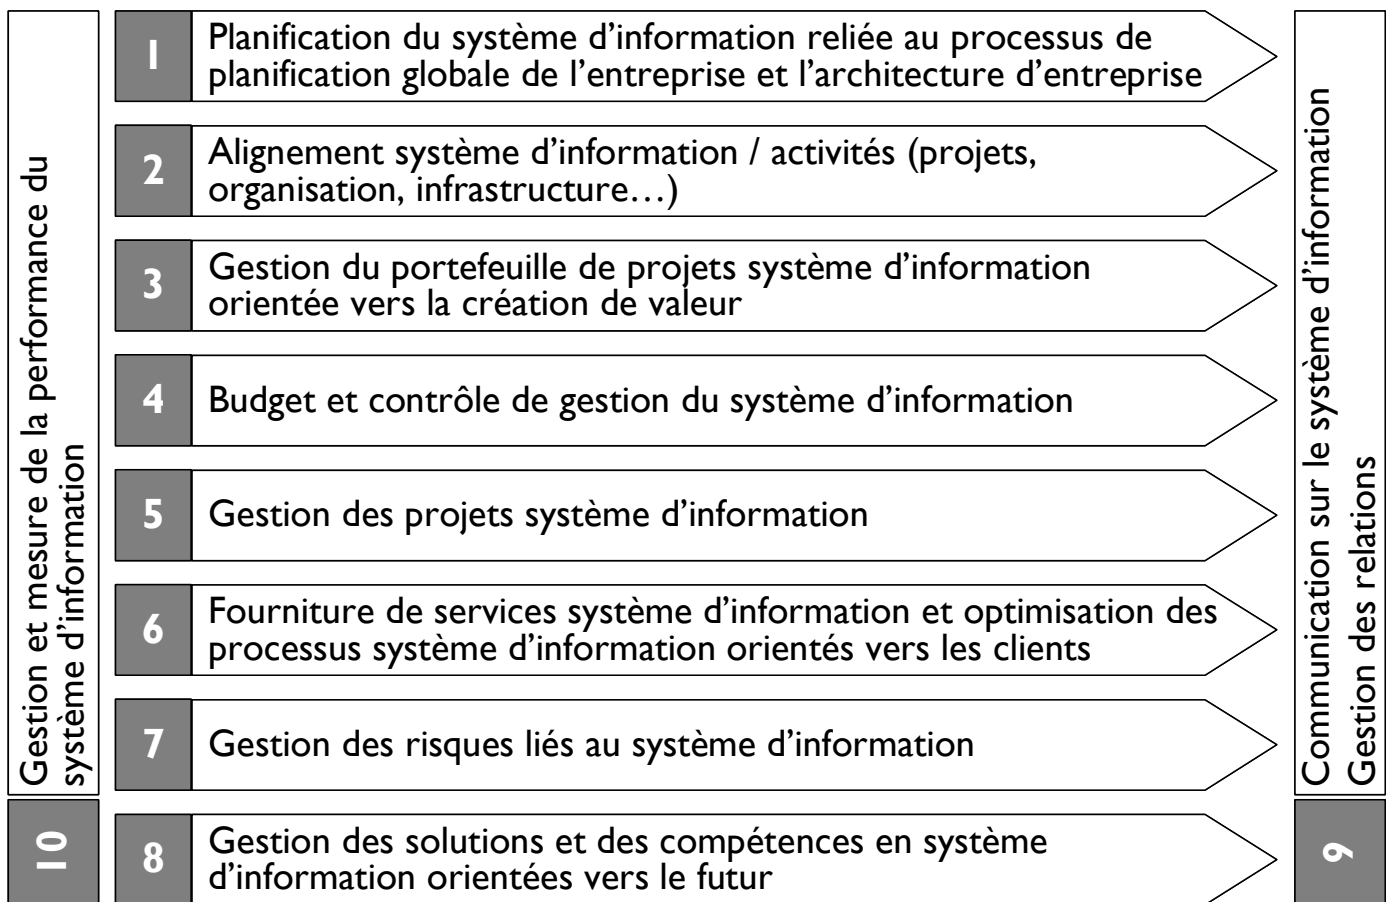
Gestion et mesure de la performance du système d'information

10

1 Planification du système d'information reliée au processus de planification globale de l'entreprise et l'architecture d'entreprise

2 Alignement système d'information / activités (projets, organisation, infrastructure…)

3 Gestion du portefeuille de projets système d'information orientée vers la création de valeur

4 Budget et contrôle de gestion du système d'information

5 Gestion des projets système d'information

6 Fourniture de services système d'information et optimisation des processus système d'information orientés vers les clients

7 Gestion des risques liés au système d'information

8 Gestion des solutions et des compétences en système d'information orientées vers le futur

Communication sur le système d'information
Gestion des relations

9